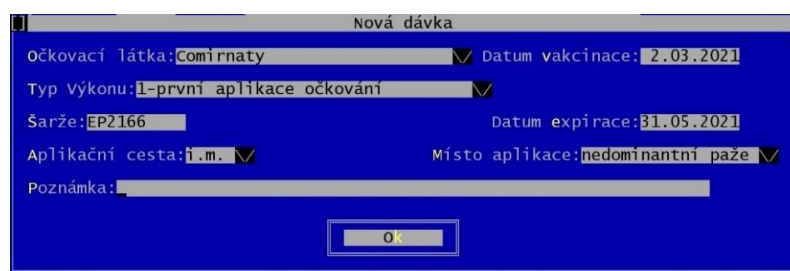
[]
Nová dávka

Očkovací látka: Comirnaty
Datum vakcinace: 2.03.2021

Typ Výkonu: 1-první aplikace očkování

Šarže: EP2166
Datum expirace: 31.05.2021

Aplikační cesta: i.m.
Místo aplikace: nedominantní paže

Poznámka: _

Ok